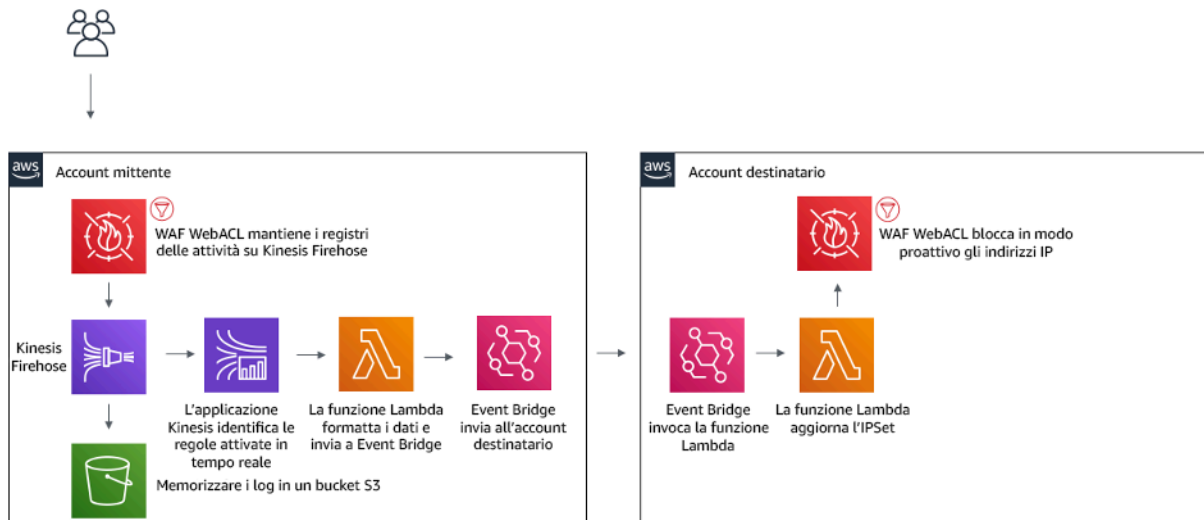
aws

Account mittente

WAF WebACL mantiene i registri delle attività su Kinesis Firehose

Kinesis Firehose

L'applicazione Kinesis identifica le regole attivate in tempo reale

La funzione Lambda formatta i dati e invia a Event Bridge

Event Bridge invia all'account destinatario

Memorizzare i log in un bucket S3

aws

Account destinatario

WAF WebACL blocca in modo proattivo gli indirizzi IP

Event Bridge invoca la funzione Lambda

La funzione Lambda aggiorna l'IPSet